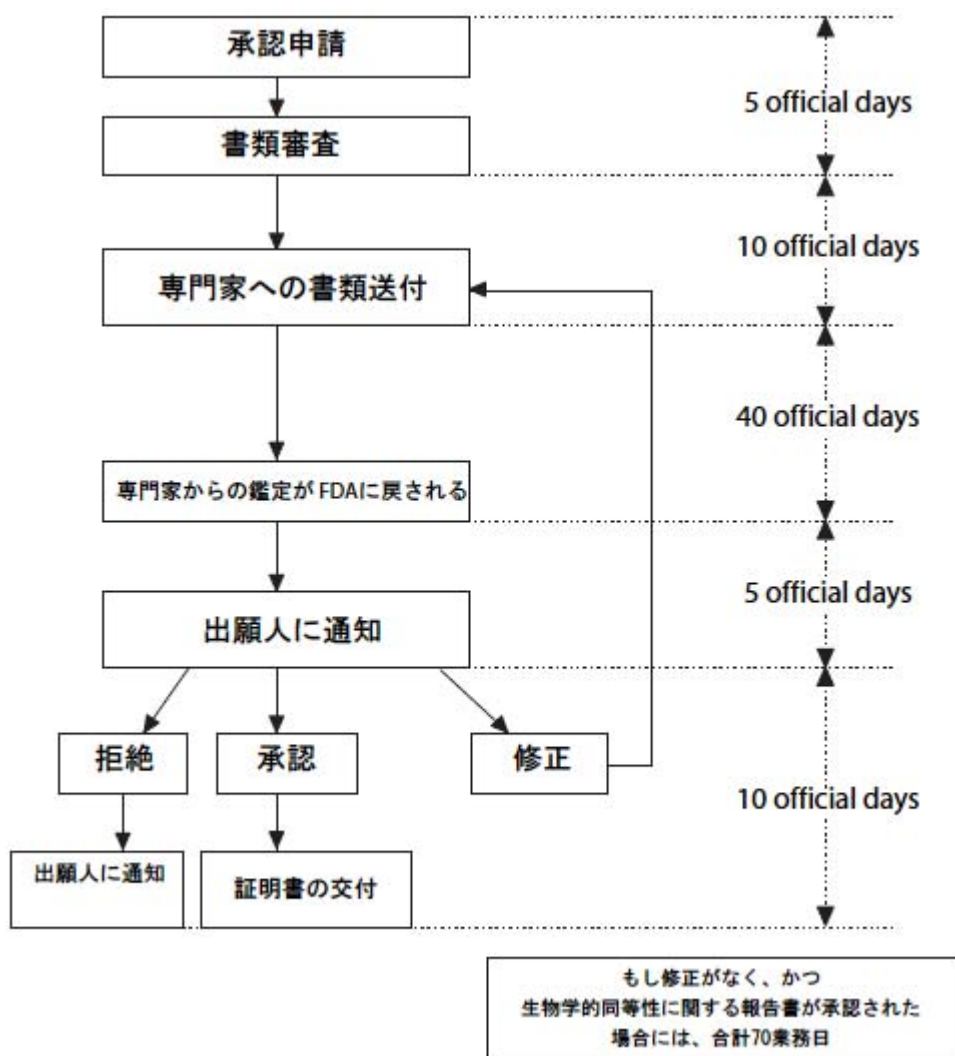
承認申請

5 official days

書類審査

10 official days

専門家への書類送付

40 official days

専門家からの鑑定がFDAに戻される

5 official days

出願人に通知

拒絶

承認

修正

10 official days

出願人に通知

証明書の交付

もし修正がなく、かつ
生物学的同等性に関する報告書が承認された
場合には、合計70業務日